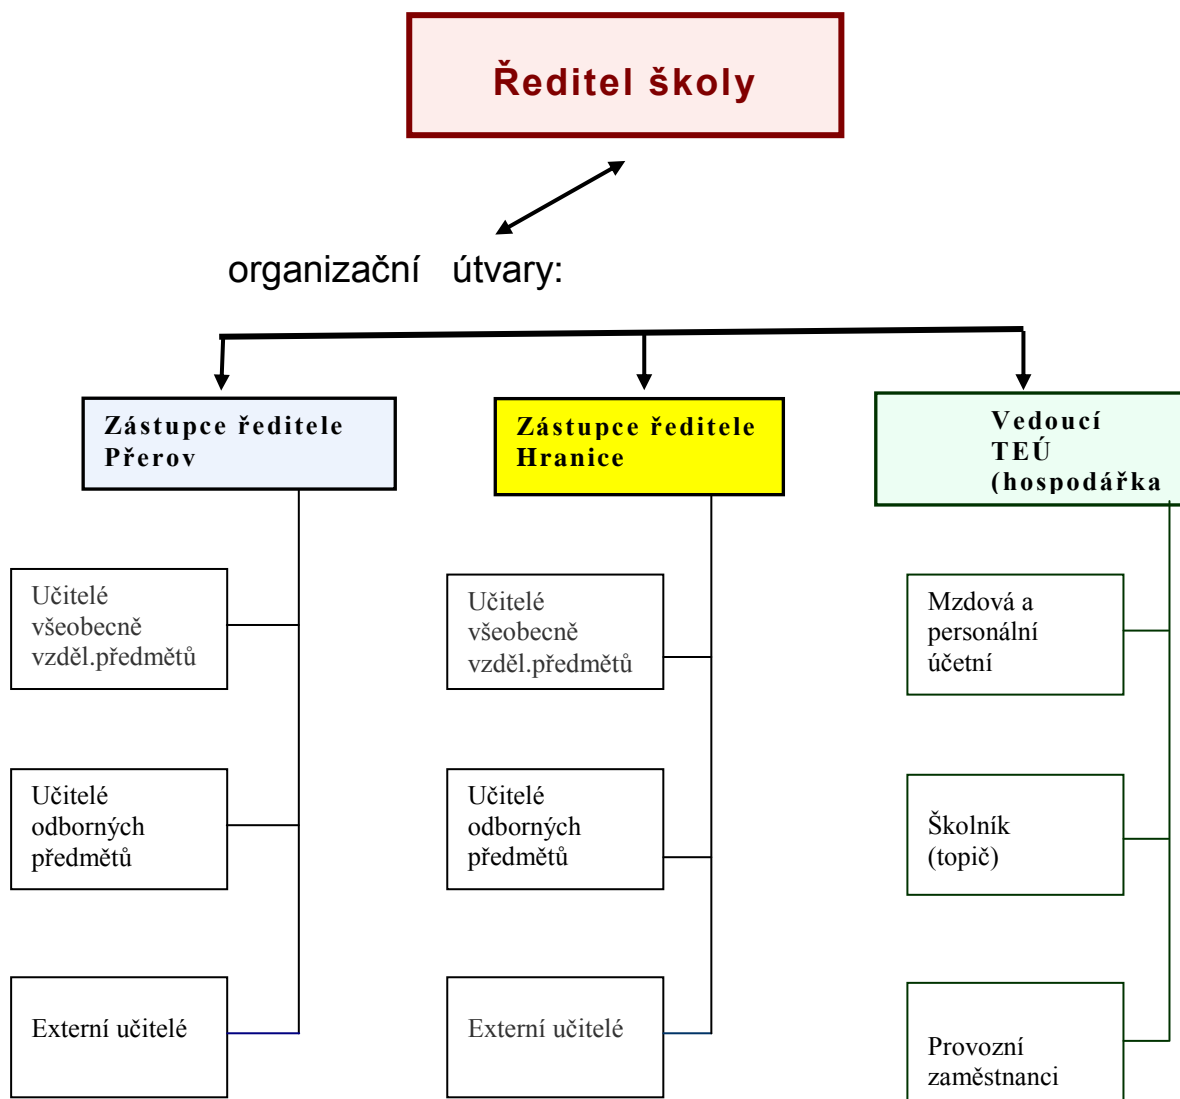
Ředitel školy

organizační útvary:

Zástupce ředitele Přerov

Učitelé všeobecně vzděl.předmětů

Učitelé odborných předmětů

Externí učitelé

Zástupce ředitele Hranice

Učitelé všeobecně vzděl.předmětů

Učitelé odborných předmětů

Externí učitelé

Vedoucí TEÚ (hospodářka

Mzdová a personální účetní

Školník (topič)

Provozní zaměstnanci